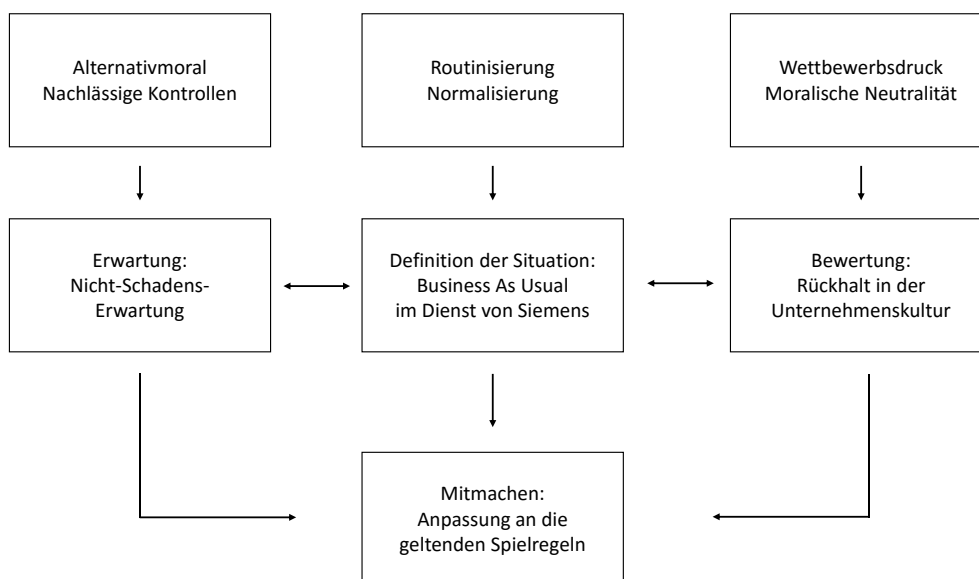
Alternativmoral
Nachlässige Kontrollen

Routinisierung
Normalisierung

Wettbewerbsdruck
Moralische Neutralität

Erwartung:
Nicht-Schadens-Erwartung

Definition der Situation:
Business As Usual
im Dienst von Siemens

Bewertung:
Rückhalt in der
Unternehmenskultur

Mitmachen:
Anpassung an die
geltenden Spielregeln